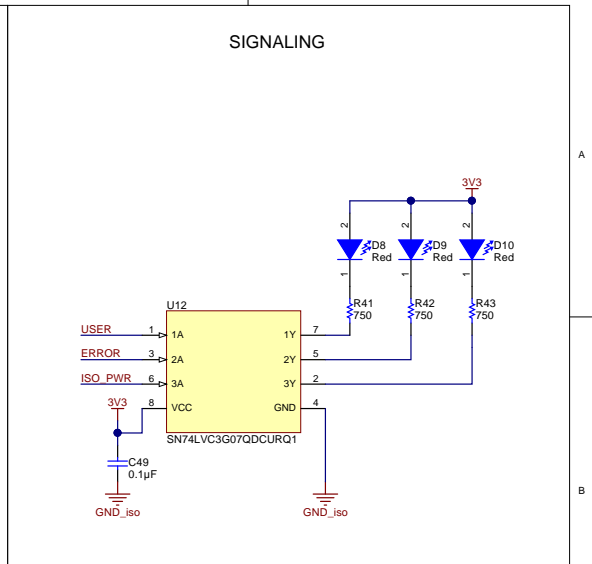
SIGNALING

A

3V3

2
D8
Red
1

2
D9
Red
1

2
D10
Red
1

R41
750

R42
750

R43
750

U12

USER 1 1A
ERROR 3 2A
ISO_PWR 6 3A
3V3 8 VCC

1Y 7
2Y 5
3Y 2
GND 4

SN74LVC3G07QDCURQ1

C49
0.1µF

GND_iso

GND_iso

B